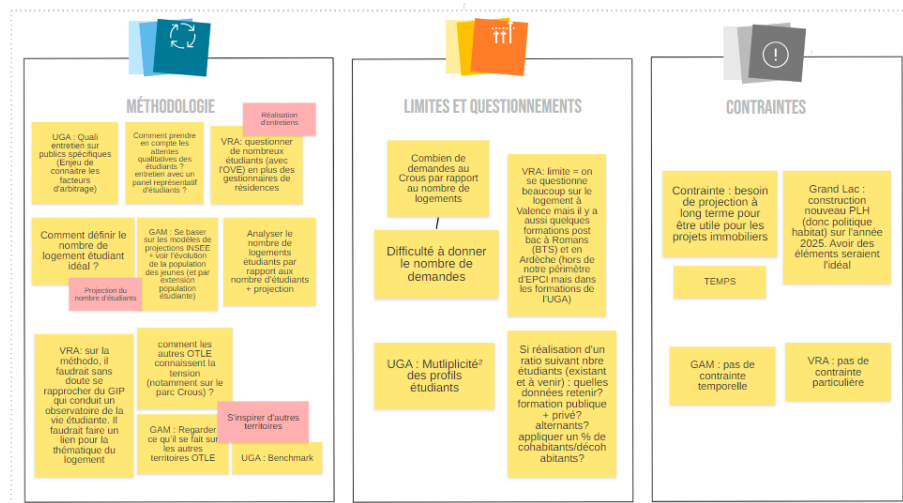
MÉTHODOLOGIE

Réalisation d'entretiens

UGA : Quali entretien sur publics spécifiques (Enjeu de connaitre les facteurs d'arbitrage)

Comment prendre en compte les attentes qualitatives des étudiants ? entretien avec un panel représentatif d'étudiants ?

VRA: questionner de nombreux étudiants (avec l'OVE) en plus des gestionnaires de résidences

Comment définir le nombre de logement étudiant idéal ?

GAM : Se baser sur les modèles de projections INSEE + voir l'évolution de la population des jeunes (et par extension population étudiante)

Analyser le nombre de logements étudiants par rapport aux nombre d'étudiants + projection

Projection du nombre d'étudiants

VRA: sur la méthodo, il faudrait sans doute se rapprocher du GIP qui conduit un observatoire de la vie étudiante. Il faudrait faire un lien pour la thématique du logement

comment les autres OTLE connaissent la tension (notamment sur le parc Crous) ?

S'inspirer d'autres territoires

GAM : Regarder ce qu'il se fait sur les autres territoires OTLE

UGA : Benchmark

LIMITES ET QUESTIONNEMENTS

Combien de demandes au Crous par rapport au nombre de logements

VRA: limite = on se questionne beaucoup sur le logement à Valence mais il y a aussi quelques formations post bac à Romans (BTS) et en Ardèche (hors de notre périmètre d'EPCI mais dans les formations de l'UGA)

Difficulté à donner le nombre de demandes

UGA : Mutliplicité des profils étudiants

Si réalisation d'un ratio suivant nbre étudiants (existant et à venir) : quelles données retenir? formation publique + privé? alternants? appliquer un % de cohabitants/décoh abitants?

CONTRAINTES

Contrainte : besoin de projection à long terme pour être utile pour les projets immobiliers

Grand Lac : construction nouveau PLH (donc politique habitat) sur l'année 2025. Avoir des éléments seraient l'idéal

TEMPS

GAM : pas de contrainte temporelle

VRA : pas de contrainte particulière